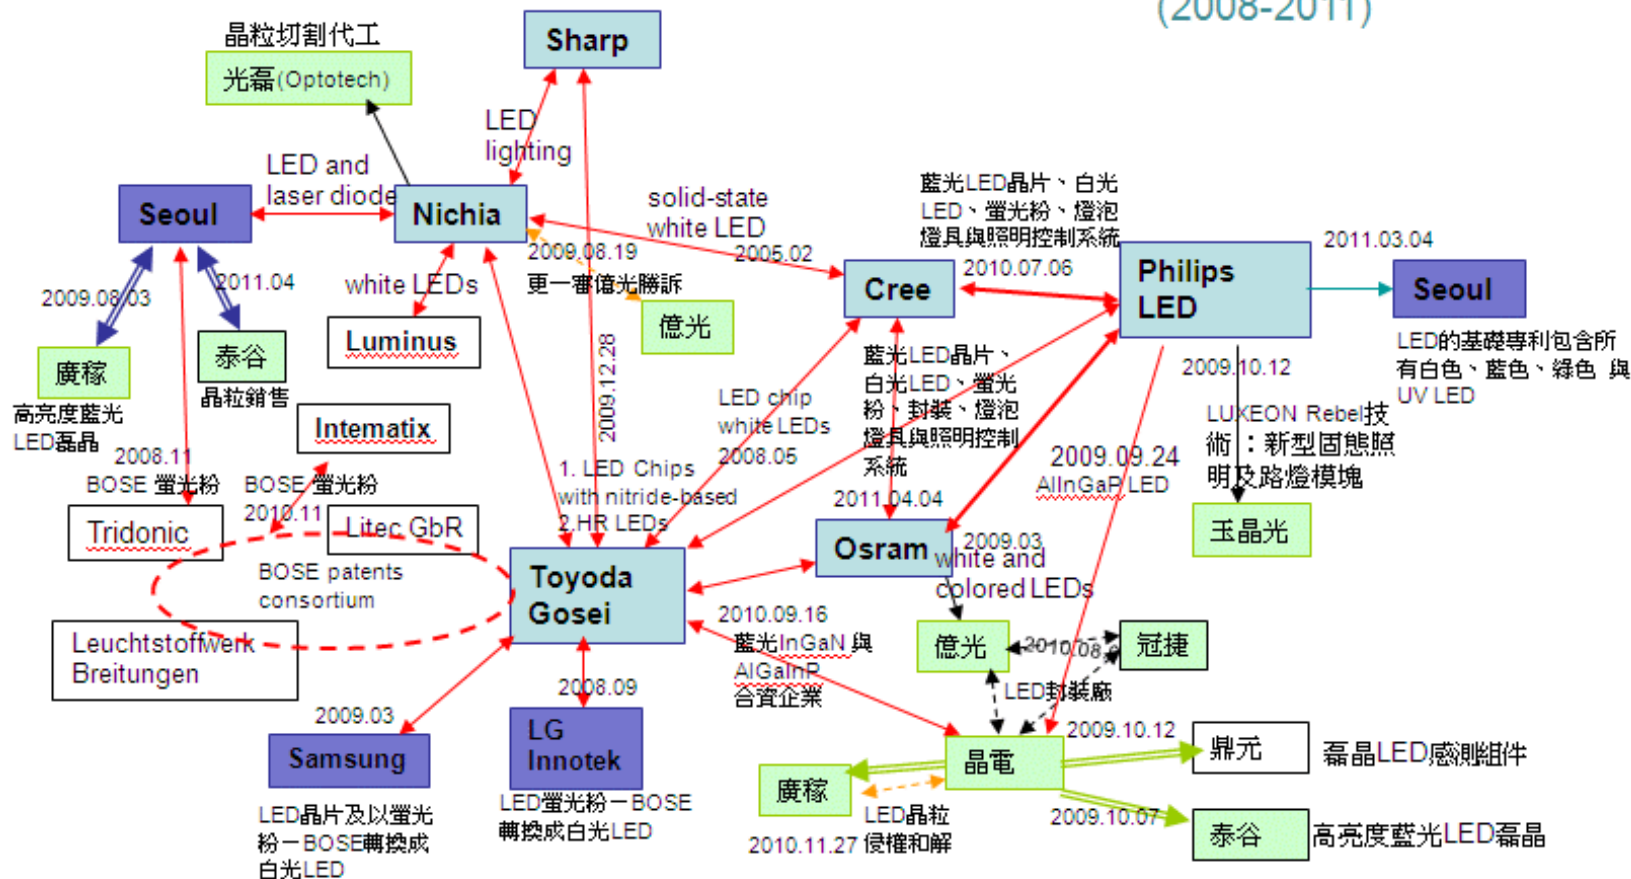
(2008-2011)

晶粒切割代工
光磊(Optotech)

Sharp

LED lighting

LED and laser diode

Seoul

Nichia

solid-state white LED

2009.08.19
更一審億光勝訴

2005.02

藍光LED晶片、白光LED、螢光粉、燈泡
燈具與照明控制系統

2010.07.06

Philips LED

2011.03.04

Seoul

LED的基礎專利包含所有白色、藍色、綠色 與 UV LED

2009.08.03

2011.04

white LEDs

Luminus

億光

Cree

廣稼
高亮度藍光LED磊晶

泰谷
晶粒銷售

2009.12.28

LED chip
white LEDs
2008.05

藍光LED晶片、白光LED、螢光粉、封裝、燈泡
燈具與照明控制系統

2009.10.12

LUXEON Rebel技術：新型固態照明及路燈模塊

Intematix

2008.11
BOSE 螢光粉

BOSE 螢光粉
2010.11

1. LED Chips with nitride-based
2.HR LEDs

2011.04.04

2009.09.24
AlInGaP LED

玉晶光

Tridonic

Litec GbR

BOSE patents consortium

Toyoda Gosei

Osram

2009.03
white and colored LEDs

Leuchtstoffwerk Breitungen

2010.09.16
藍光InGaN與AlGaInP
合資企業

億光

2010.08

冠捷

LED封裝廠

2008.09

2009.03

Samsung

LG Innotek

2009.10.12

晶電

鼎元

磊晶LED感測組件

廣稼

LED晶粒
2010.11.27 侵權和解

2009.10.07

泰谷

高亮度藍光LED磊晶

LED晶片及以螢光粉－BOSE轉換成白光LED

LED螢光粉－BOSE轉換成白光LED